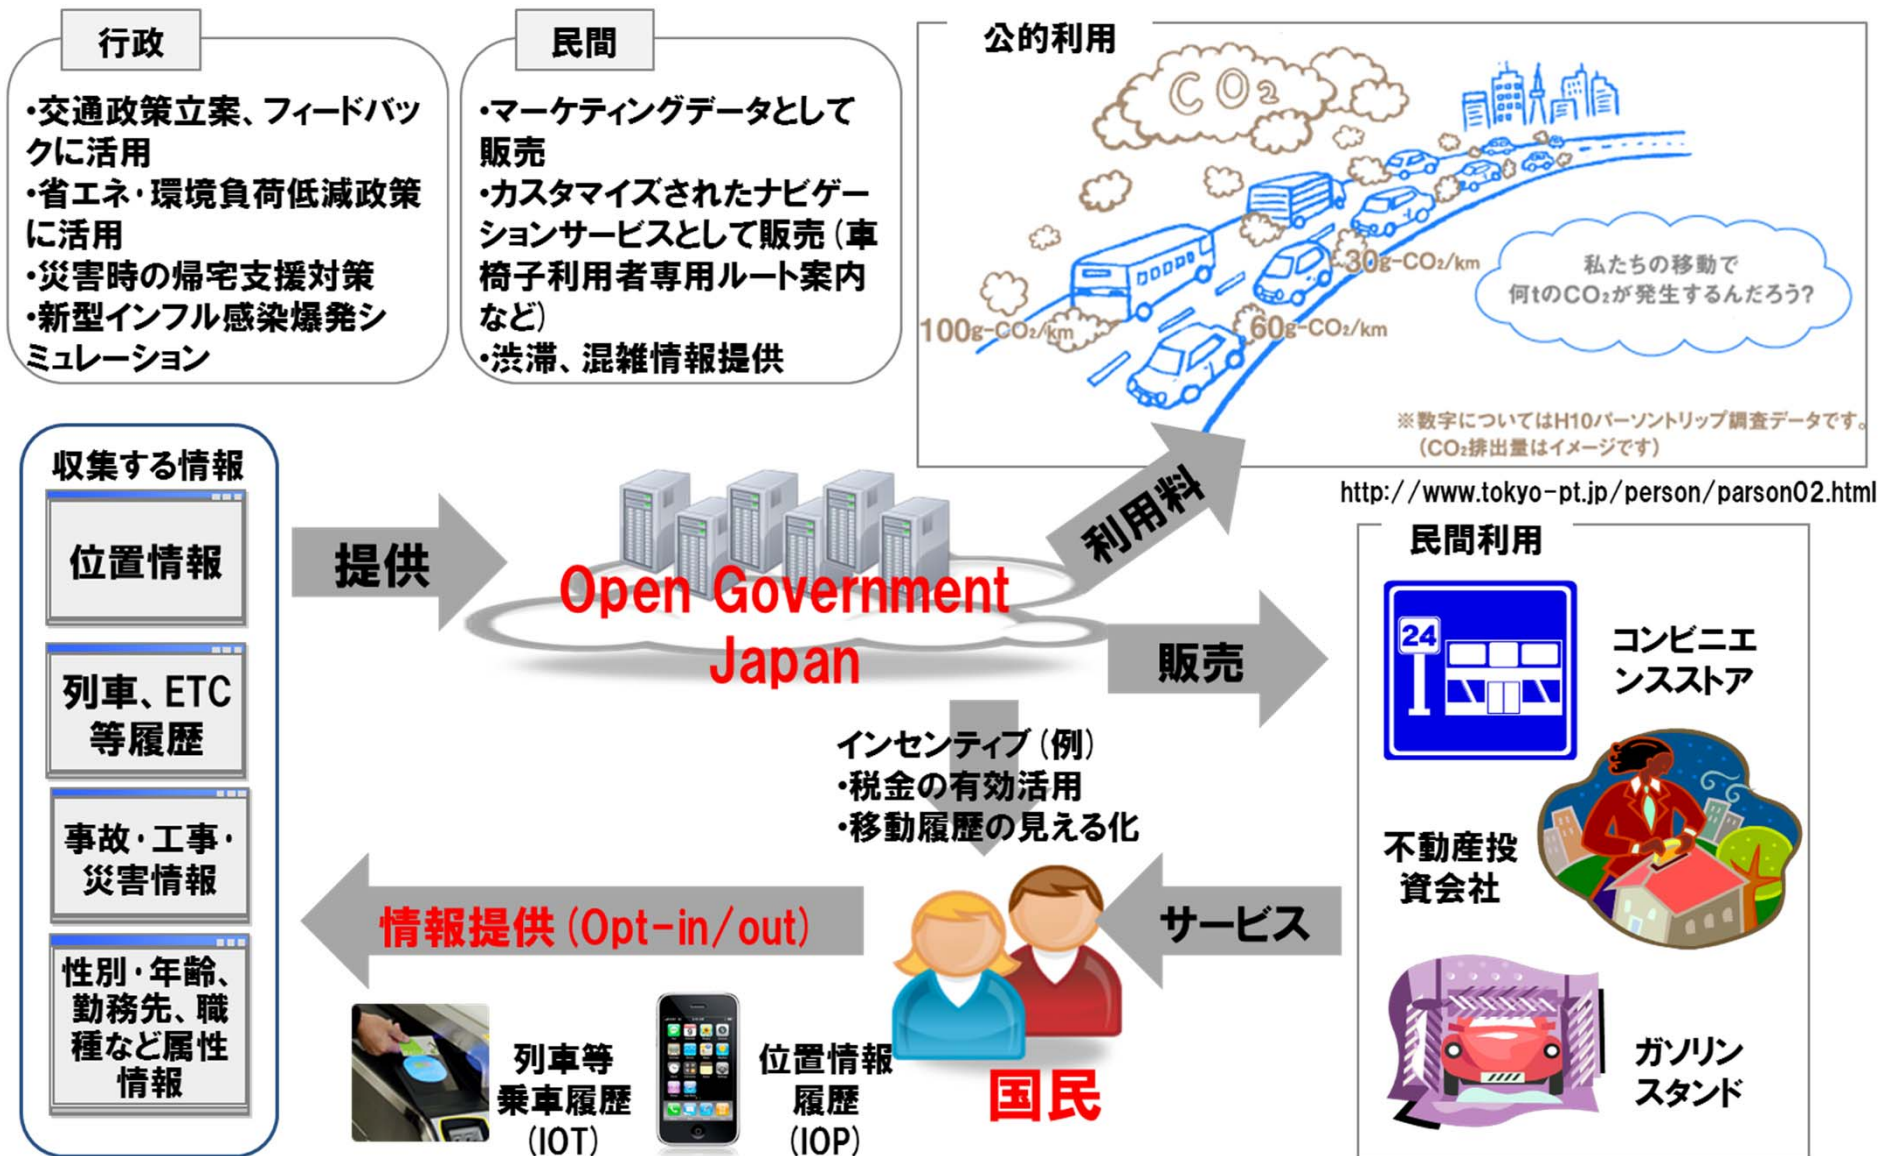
行政

•交通政策立案、フィードバックに活用
•省エネ・環境負荷低減政策に活用
•災害時の帰宅支援対策
•新型インフル感染爆発シミュレーション

民間

•マーケティングデータとして販売
•カスタマイズされたナビゲーションサービスとして販売（車椅子利用者専用ルート案内など）
•渋滞、混雑情報提供

公的利用

$CO_2$

30g-$CO_2$/km

私たちの移動で何tの$CO_2$が発生するんだろう?

100g-$CO_2$/km

60g-$CO_2$/km

※数字についてはH10パーソントリップ調査データです。
（$CO_2$排出量はイメージです）

http://www.tokyo-pt.jp/person/parson02.html

収集する情報

位置情報

列車、ETC等履歴

事故・工事・災害情報

性別・年齢、勤務先、職種など属性情報

提供

Open Government Japan

利用料

販売

民間利用

24

コンビニエンスストア

不動産投資会社

ガソリンスタンド

インセンティブ（例）
•税金の有効活用
•移動履歴の見える化

情報提供（Opt-in/out）

サービス

国民

列車等乗車履歴（IOT）

位置情報履歴（IOP）